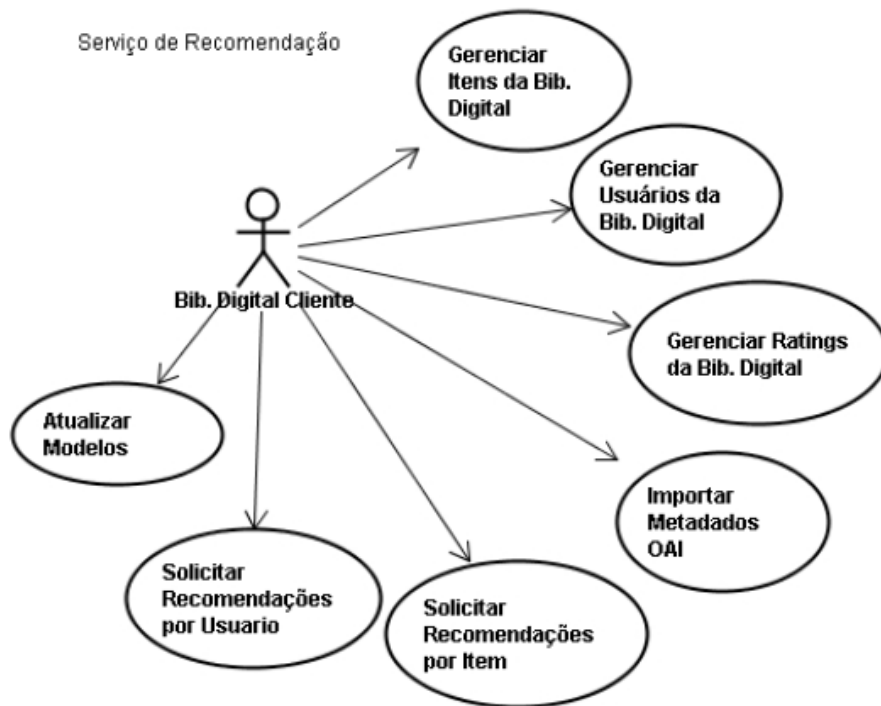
Serviço de Recomendação

Gerenciar Itens da Bib. Digital

Gerenciar Usuários da Bib. Digital

Bib. Digital Cliente

Gerenciar Ratings da Bib. Digital

Atualizar Modelos

Importar Metadados OAI

Solicitar Recomendações por Usuario

Solicitar Recomendações por Item